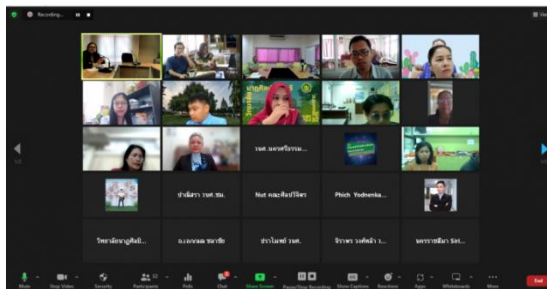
Recording...

Vie

วนศ. นครศรีธรรม...

ปาลิดา วนศ. ชม.

Nut คณะศิลปกรรม

Phich Yodnenka...

วิทยาลัยนาฏศิลป...

อ.บรรณ ชนาชัย

ธราไมซ์ วนศ.

จิราพร วงศ์ศิลา ว...

พรรรษมีนา รัต...

Mute

Stop Video

Security

Participants

Polls

Chat

Share Screen

Pause/Stop Recording

Show Captions

Reactions

Apps

Whiteboards

More

End